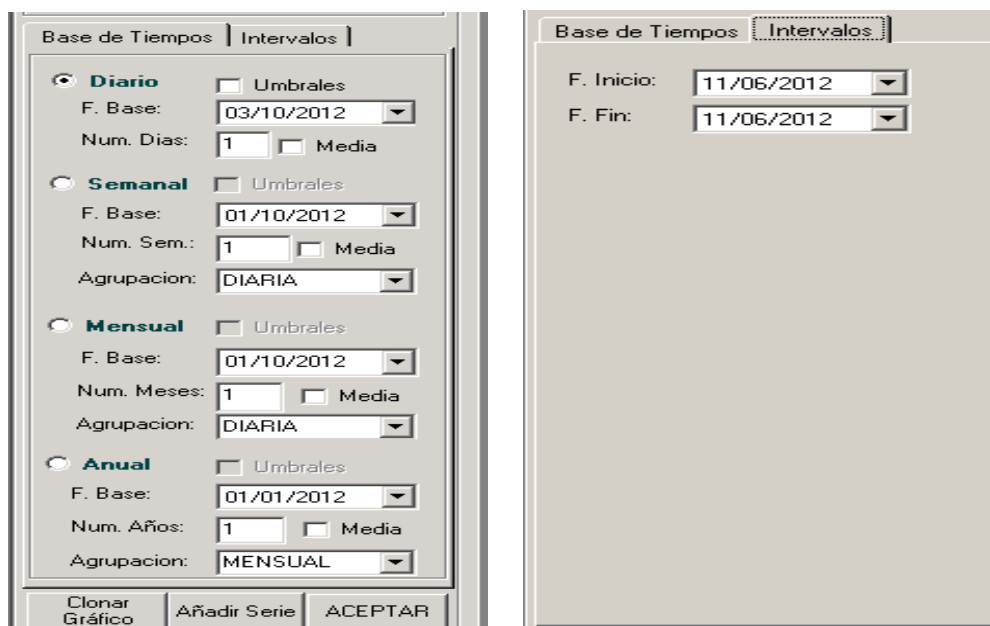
Base de Tiempos | Intervalos

Diario
Umbrales
F. Base: 03/10/2012
Num. Dias: 1
Media

Semanal
Umbrales
F. Base: 01/10/2012
Num. Sem.: 1
Media
Agrupacion: DIARIA

Mensual
Umbrales
F. Base: 01/10/2012
Num. Meses: 1
Media
Agrupacion: DIARIA

Anual
Umbrales
F. Base: 01/01/2012
Num. Años: 1
Media
Agrupacion: MENSUAL

Clonar Gráfico | Añadir Serie | ACEPTAR

Base de Tiempos | Intervalos

F. Inicio: 11/06/2012
F. Fin: 11/06/2012